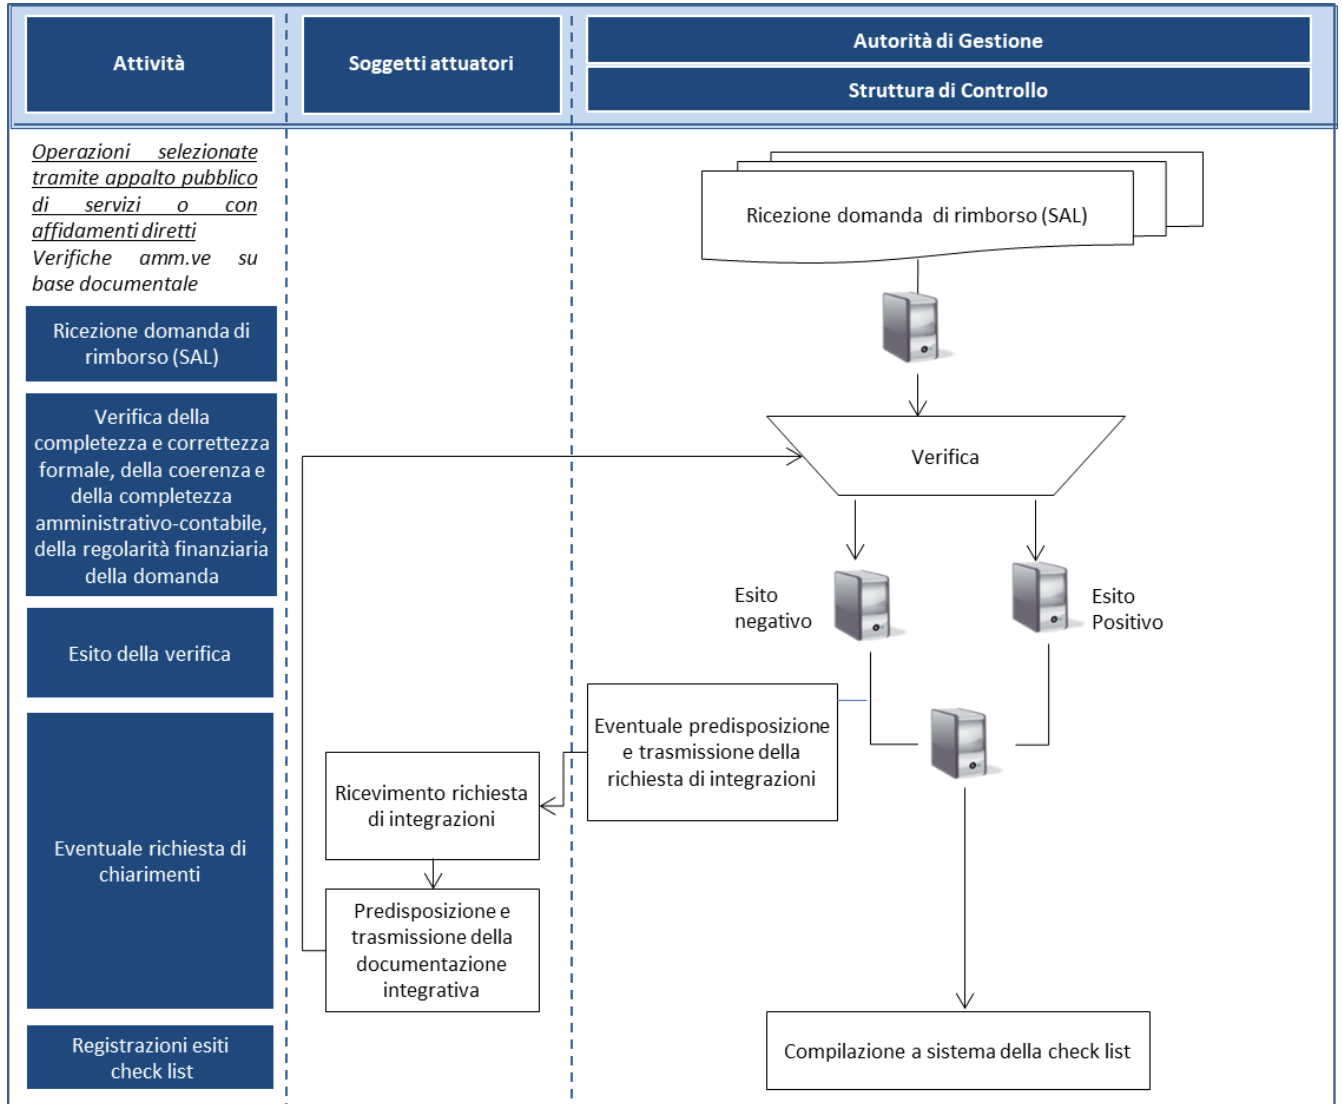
Attività

Soggetti attuatori

Autorità di Gestione

Struttura di Controllo

Operazioni selezionate tramite appalto pubblico di servizi o con affidamenti diretti
Verifiche amm.ve su base documentale

Ricezione domanda di rimborso (SAL)

Verifica della completezza e correttezza formale, della coerenza e della completezza amministrativo-contabile, della regolarità finanziaria della domanda

Esito della verifica

Eventuale richiesta di chiarimenti

Registrazioni esiti check list

Ricezione domanda di rimborso (SAL)

Verifica

Esito negativo

Esito Positivo

Eventuale predisposizione e trasmissione della richiesta di integrazioni

Ricevimento richiesta di integrazioni

Predisposizione e trasmissione della documentazione integrativa

Compilazione a sistema della check list